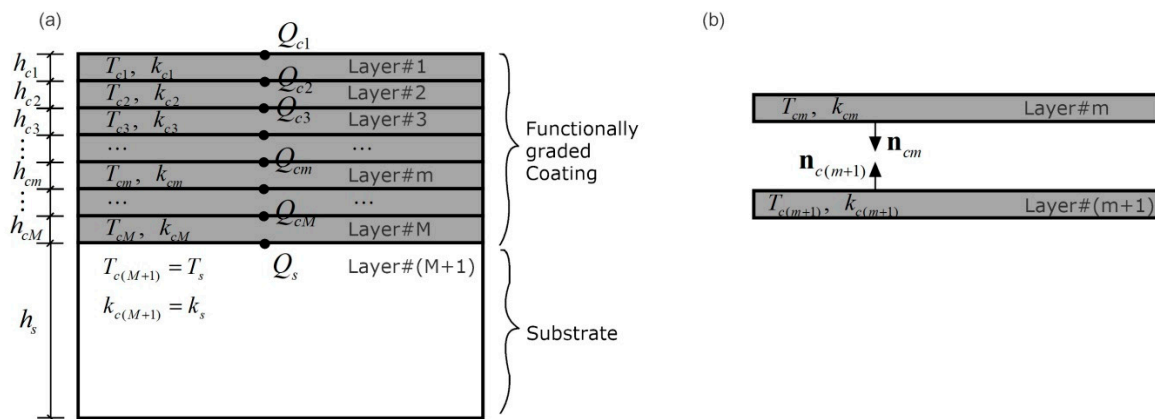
(a)

$Q_{c1}$

$h_{c1}$ $T_{c1}$, $k_{c1}$ $Q_{c2}$ Layer#1

$h_{c2}$ $T_{c2}$, $k_{c2}$ $Q_{c3}$ Layer#2

$h_{c3}$ $T_{c3}$, $k_{c3}$ Layer#3

⋮ ... $Q_{cm}$ ...

$h_{cm}$ $T_{cm}$, $k_{cm}$ Layer#m

⋮ ... $Q_{cM}$ ...

$h_{cM}$ $T_{cM}$, $k_{cM}$ Layer#M

$Q_s$

$T_{c(M+1)} = T_s$ Layer#(M+1)

$k_{c(M+1)} = k_s$

$h_s$

Functionally graded Coating

Substrate

(b)

$T_{cm}$, $k_{cm}$ Layer#m

$\mathbf{n}_{cm}$

$\mathbf{n}_{c(m+1)}$

$T_{c(m+1)}$, $k_{c(m+1)}$ Layer#(m+1)